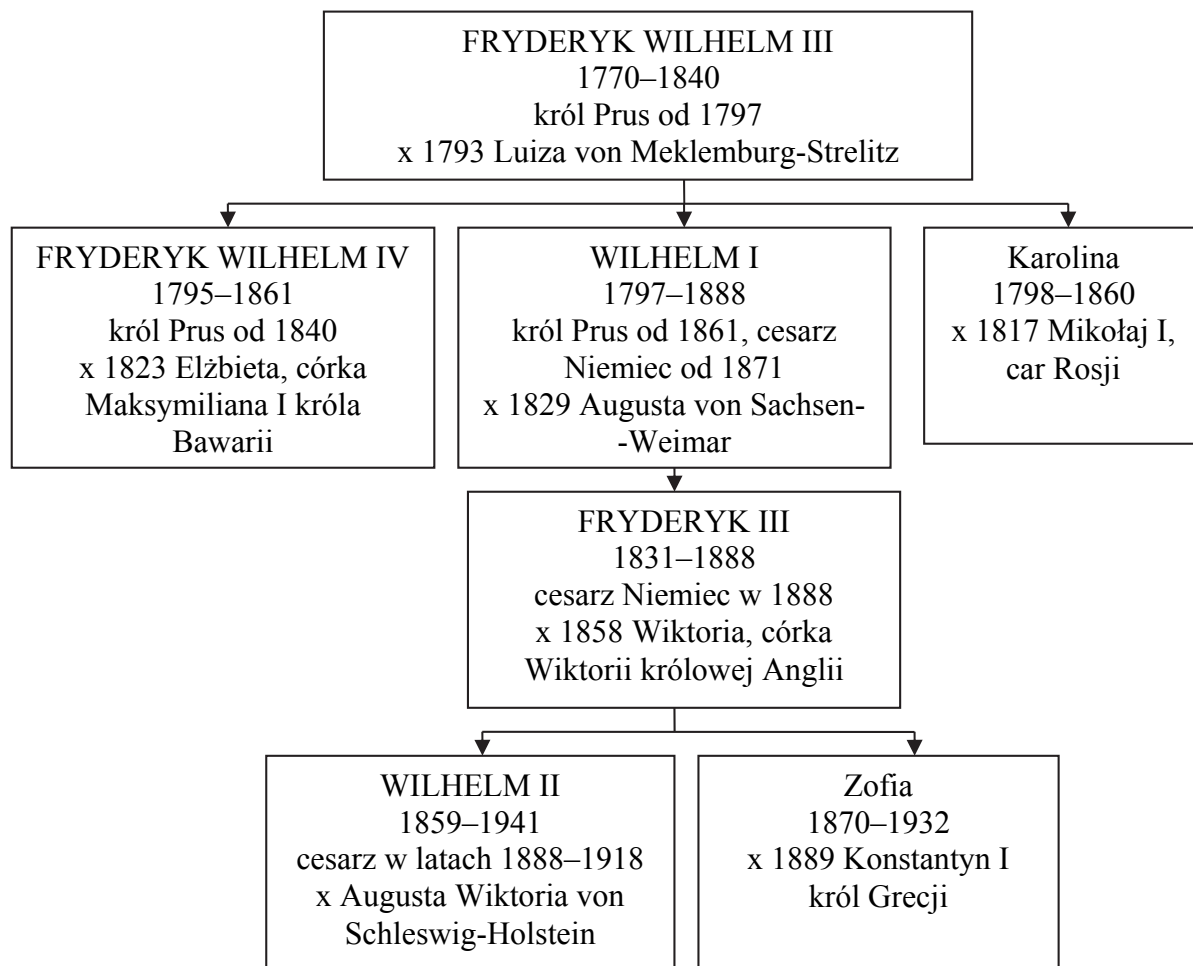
FRYDERYK WILHELM III
1770–1840
król Prus od 1797
x 1793 Luiza von Meklemburg-Strelitz

FRYDERYK WILHELM IV
1795–1861
król Prus od 1840
x 1823 Elżbieta, córka Maksymiliana I króla Bawarii

WILHELM I
1797–1888
król Prus od 1861, cesarz Niemiec od 1871
x 1829 Augusta von Sachsen--Weimar

Karolina
1798–1860
x 1817 Mikołaj I, car Rosji

FRYDERYK III
1831–1888
cesarz Niemiec w 1888
x 1858 Wiktoria, córka Wiktorii królowej Anglii

WILHELM II
1859–1941
cesarz w latach 1888–1918
x Augusta Wiktoria von Schleswig-Holstein

Zofia
1870–1932
x 1889 Konstantyn I
król Grecji